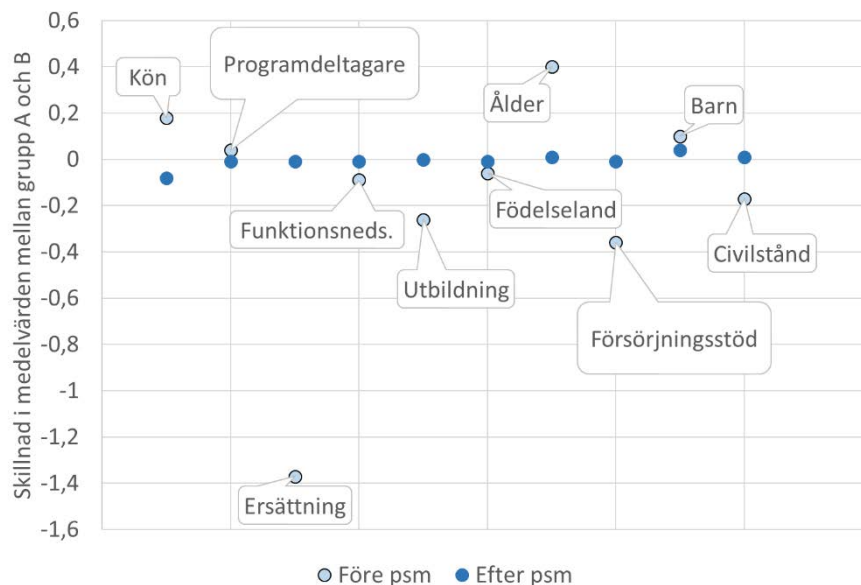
Skillnad i medelvärden mellan grupp A och B

0,6
0,4
0,2
0
-0,2
-0,4
-0,6
-0,8
-1
-1,2
-1,4
-1,6

Kön
Programdeltagare
Ålder
Barn
Funktionsneds.
Födelseland
Utbildning
Civilstånd
Försörjningsstöd
Ersättning

Före psm
Efter psm